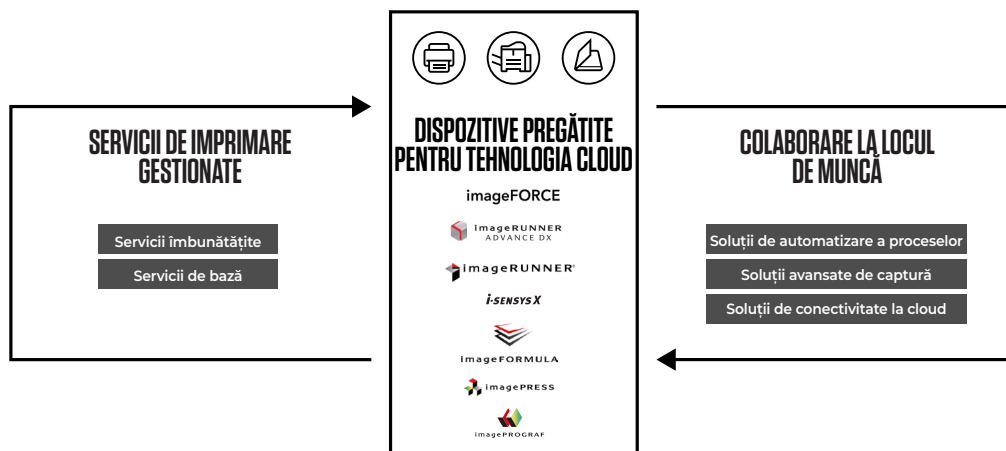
SERVICII DE IMPRIMARE GESTIONATE

Servicii îmbunătățite

Servicii de bază

DISPOZITIVE PREGĂTITE PENTRU TEHNOLOGIA CLOUD

imageFORCE

imageRUNNER ADVANCE DX

imageRUNNER

i-SENSYS X

imageFORMULA

imagePRESS

imagePROGRAF

COLABORARE LA LOCUL DE MUNCĂ

Soluții de automatizare a proceselor

Soluții avansate de captură

Soluții de conectivitate la cloud